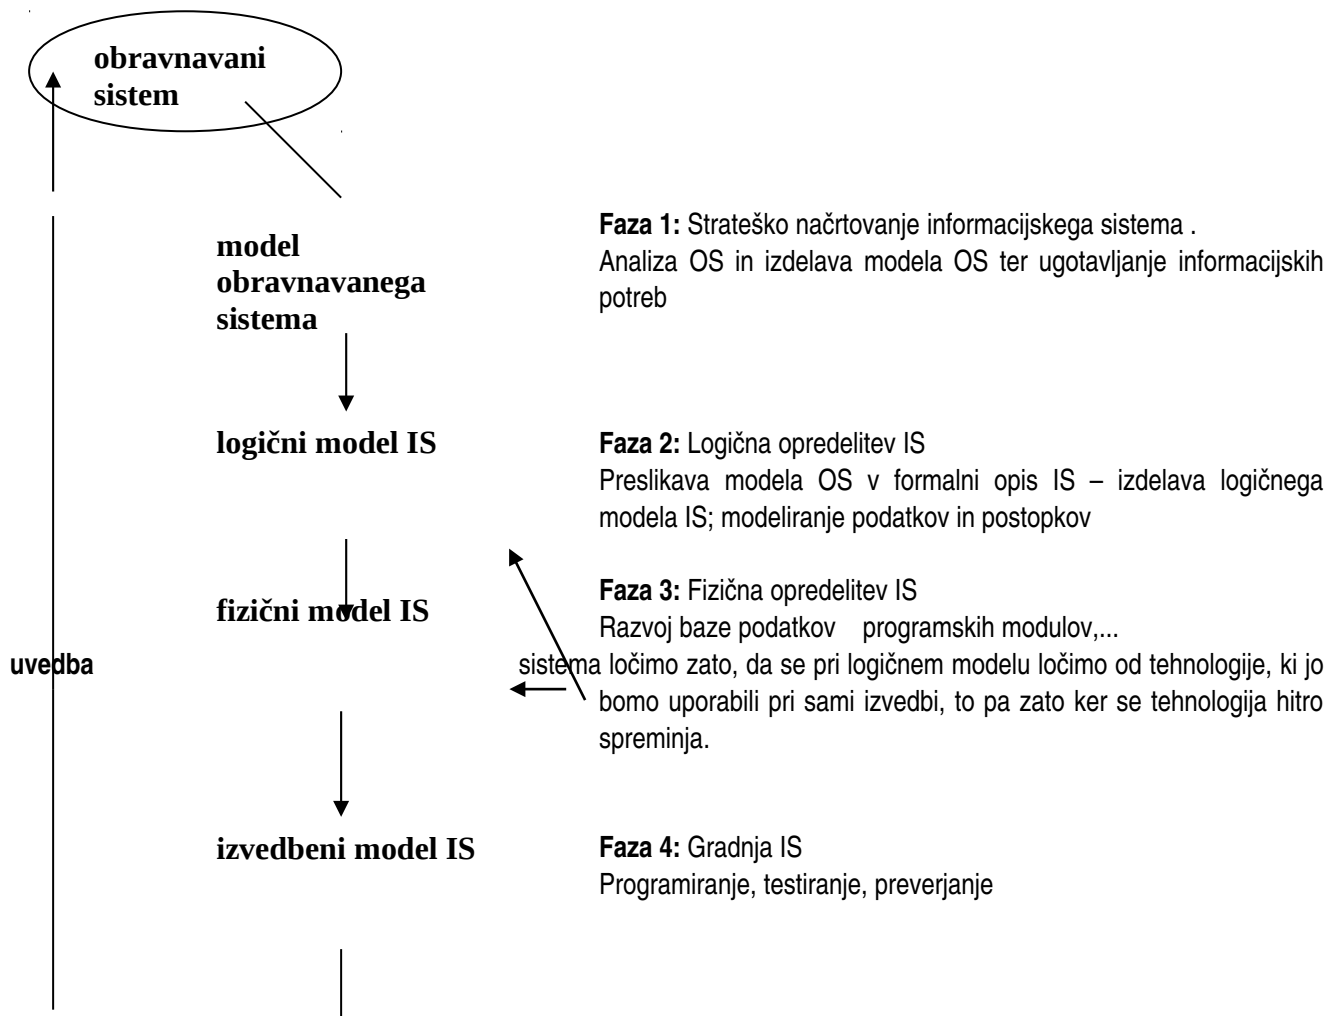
obravnavani sistem

model obravnavanega sistema

Faza 1: Strateško načrtovanje informacijskega sistema .
Analiza OS in izdelava modela OS ter ugotavljanje informacijskih potreb

logični model IS

Faza 2: Logična opredelitev IS
Preslikava modela OS v formalni opis IS – izdelava logičnega modela IS; modeliranje podatkov in postopkov

fizični model IS

Faza 3: Fizična opredelitev IS
Razvoj baze podatkov programskih modulov,...

uvedba

sistema ločimo zato, da se pri logičnem modelu ločimo od tehnologije, ki jo bomo uporabili pri sami izvedbi, to pa zato ker se tehnologija hitro spreminja.

izvedbeni model IS

Faza 4: Gradnja IS
Programiranje, testiranje, preverjanje